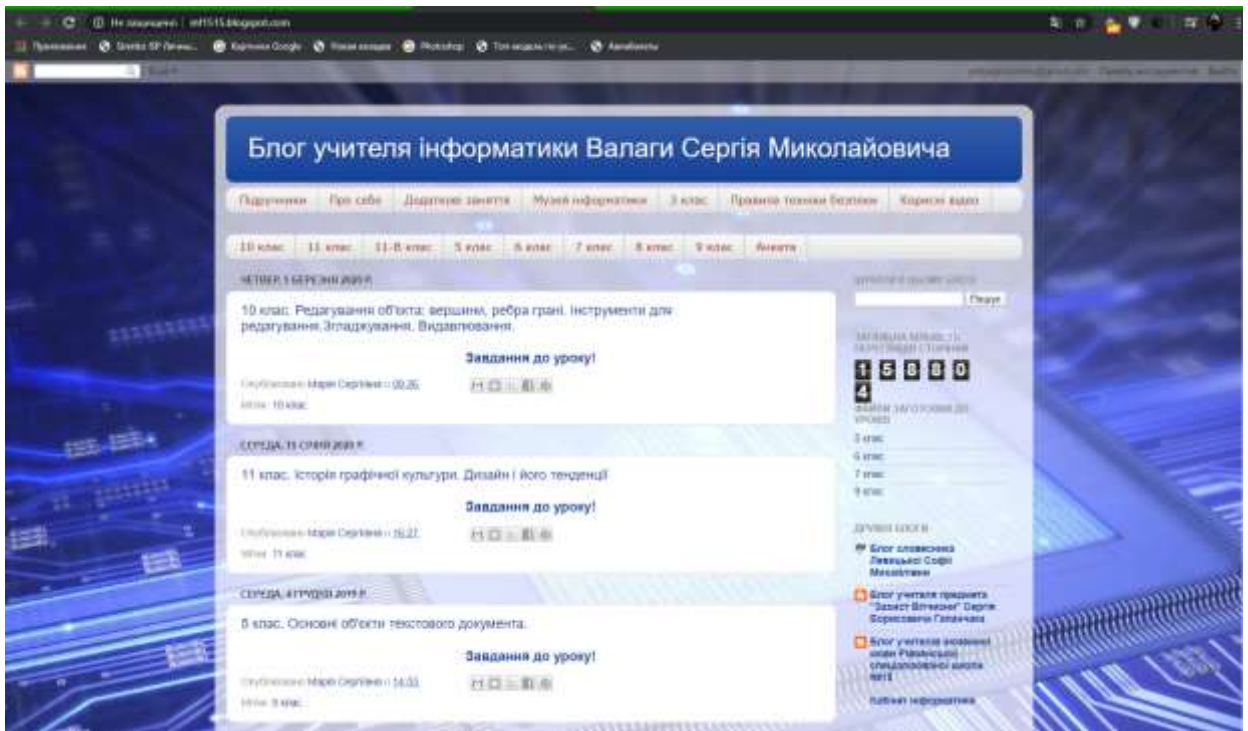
Не защищено | inf1515.blogspot.com

Приложения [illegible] Картинки Google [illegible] Photoshop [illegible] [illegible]

Блог учителя інформатики Валаги Сергія Миколайовича

Підручники | Про себе | Додаткові заняття | Музей інформатики | 3 клас | Правила техніки безпеки | Корисні відео

10 клас | 11 клас | 11-Б клас | 5 клас | 6 клас | 7 клас | 8 клас | 9 клас | Анкета

ЧЕТВЕР, 5 БЕРЕЗНЯ 2020 Р.

10 клас. Редагування об'єкта: вершини, ребра грані. Інструменти для редагування.Згладжування. Видавлювання.

Завдання до уроку!

Опубліковано Марія Сергіївна о 09:26

Мітки: 10 клас

СЕРЕДА, 15 СІЧНЯ 2020 Р.

11 клас. Історія графічної культури. Дизайн і його тенденції

Завдання до уроку!

Опубліковано Марія Сергіївна о 16:27

Мітки: 11 клас

СЕРЕДА, 4 ГРУДНЯ 2019 Р.

8 клас. Основні об'єкти текстового документа.

Завдання до уроку!

Опубліковано Марія Сергіївна о 14:03

Мітки: 8 клас

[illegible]

Пошук

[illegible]

1 5 8 8 0 4

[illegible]

3 клас
6 клас
7 клас
9 клас

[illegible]

Блог словесника Левицької Софії Михайлівни

Блог учителя предмета "Захист Вітчизни" Сергія Борисовича Гапачака

Блог учителя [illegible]

Кабінет інформатики